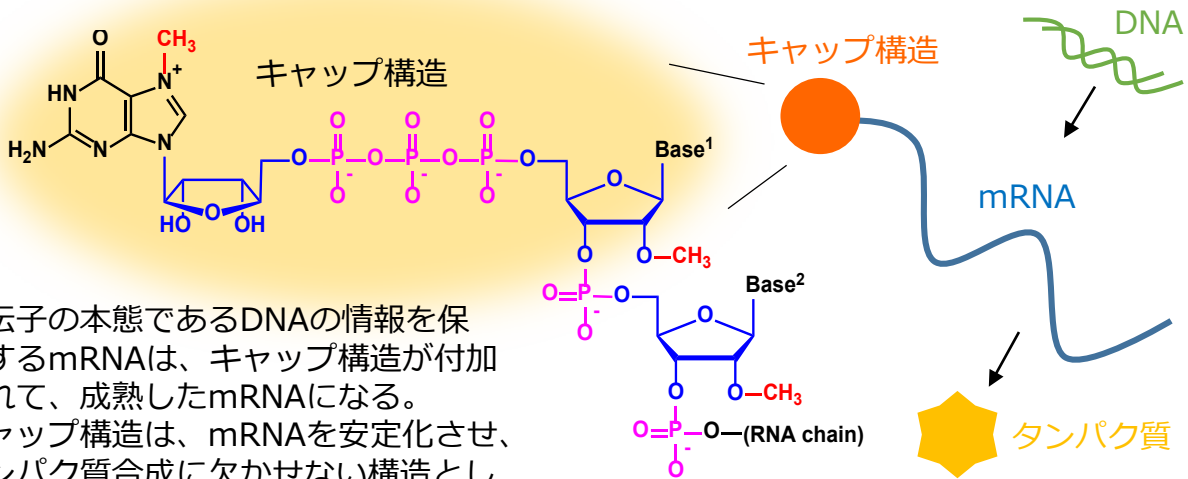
O
$CH_3$
$N^+$
HN
$H_2N$
N
N
N
キャップ構造
O
O
O
O—P—O—P—O—P—O
$O^-$
$O^-$
$O^-$
HO
OH
O
$Base^1$
O
O
$O—CH_3$
$O=P—O$
$O^-$
$Base^2$
O
O
$O—CH_3$
$O=P—O—$(RNA chain)
$O^-$
キャップ構造
DNA
mRNA
タンパク質
伝子の本態であるDNAの情報を保するmRNAは、キャップ構造が付加れて、成熟したmRNAになる。
ャップ構造は、mRNAを安定化させ、ンパク質合成に欠かせない構造とし